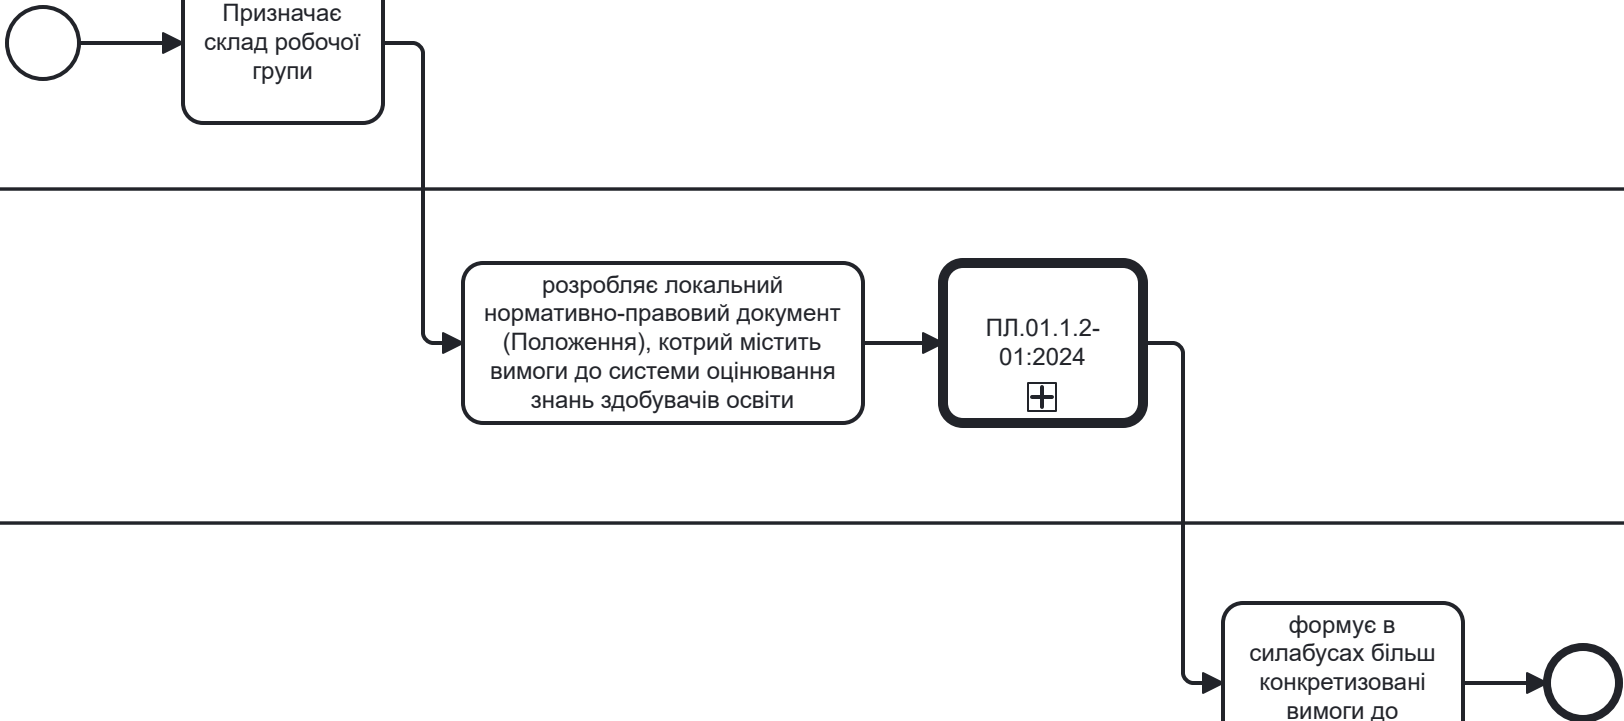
Призначає склад робочої групи

розробляє локальний нормативно-правовий документ (Положення), котрий містить вимоги до системи оцінювання знань здобувачів освіти

ПЛ.01.1.2-01:2024

формує в силабусах більш конкретизовані вимоги до